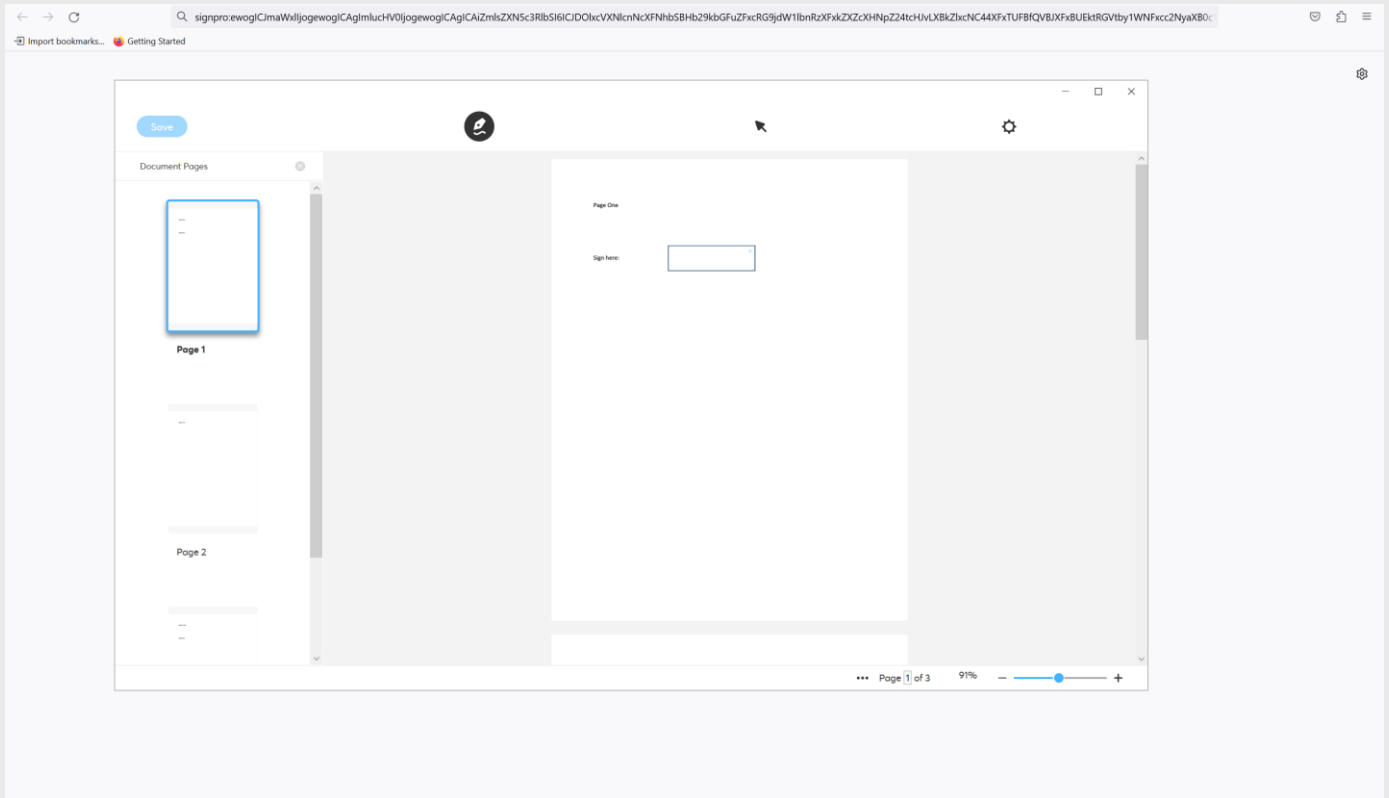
signpro:ewogICJmaWxlIjogewogICAgImlucHV0IjogewogICAgICAiZmlsZXN5c3RlbSI6ICJDOlxcVXNlcnNcXFNhbSBHb29kbGFuZFxcRG9jdW1lbnRzXFxkZXZcXHNpZ24tcHJvLXBkZlxcNC44XFxTUFBfQVBJXFxBUEktRGVtby1WNFxcc2NyaXB0c

Import bookmarks... Getting Started

Save

Document Pages

Page 1

Page 2

Page One

Sign here:

Page 1 of 3 91%